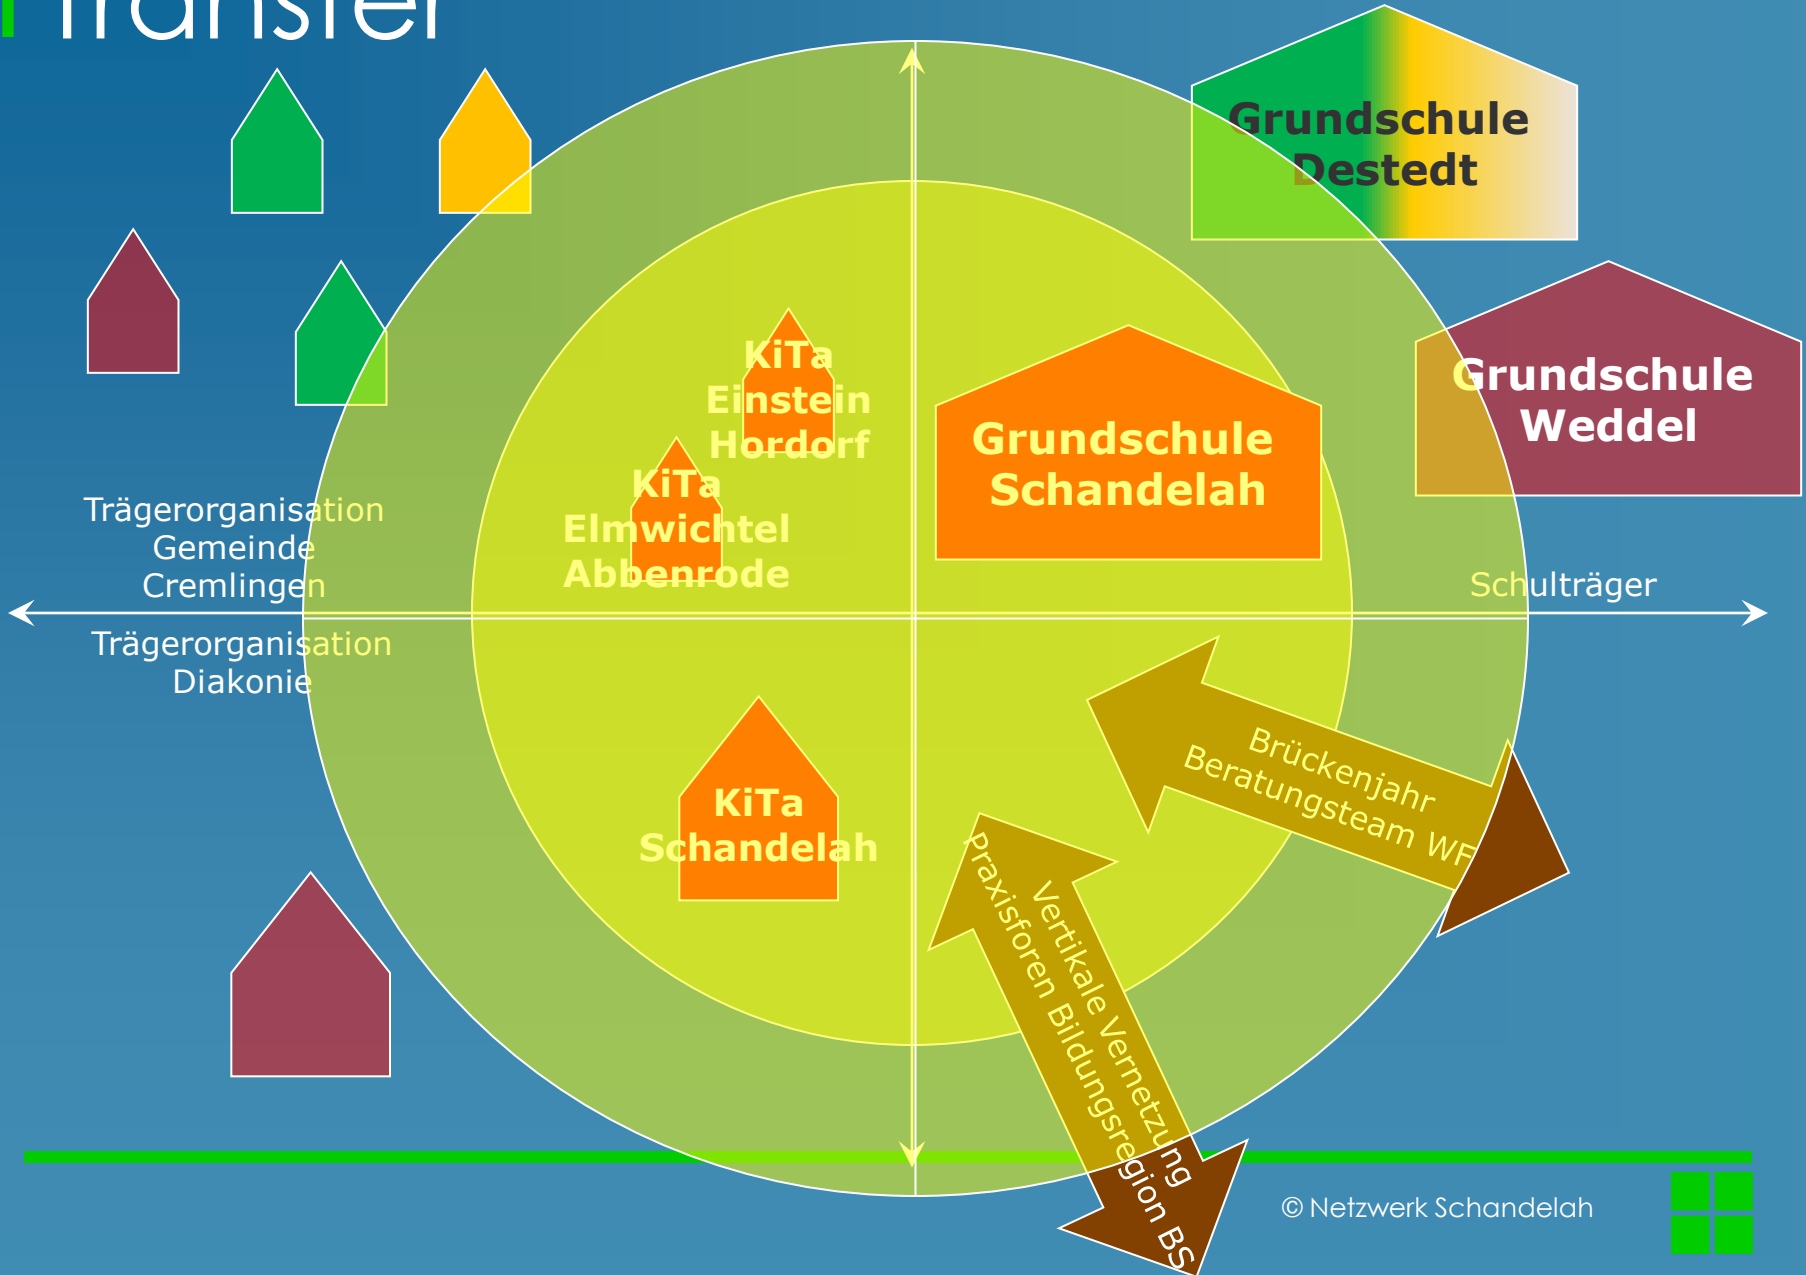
Transfer

Grundschule Destedt

Grundschule Weddel

KiTa Einstein Hordorf

KiTa Elmwichtel Abbenrode

Grundschule Schandelah

Trägerorganisation Gemeinde Cremlingen

Schulträger

Trägerorganisation Diakonie

KiTa Schandelah

Brückenjahr Beratungsteam WF

Vertikale Vernetzung Praxisforen Bildungsregion BS

© Netzwerk Schandelah